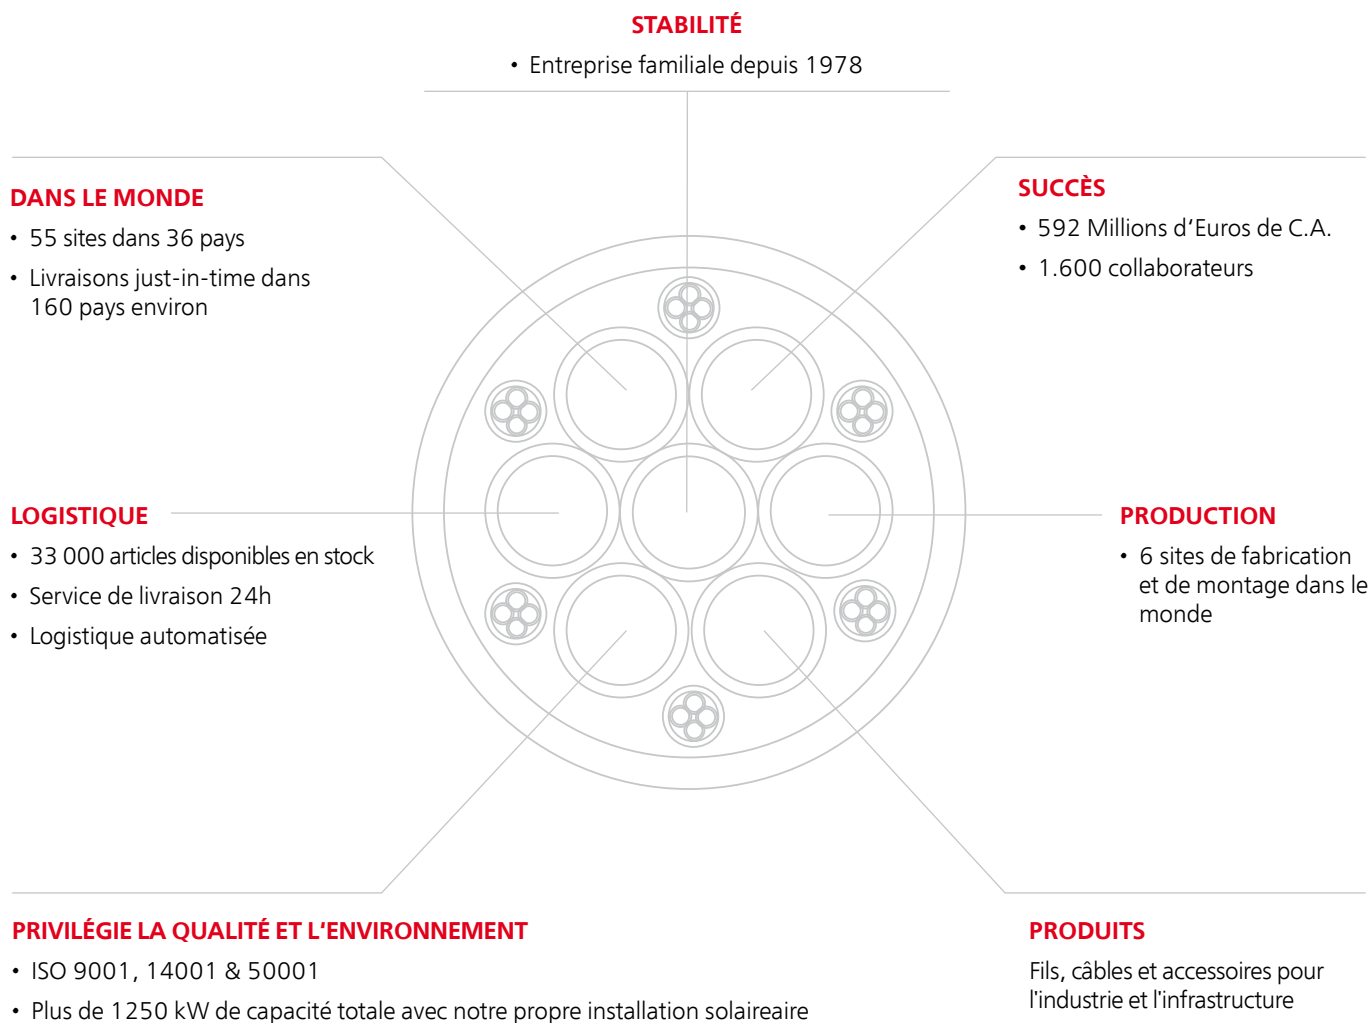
STABILITÉ

• Entreprise familiale depuis 1978

DANS LE MONDE

• 55 sites dans 36 pays

• Livraisons just-in-time dans 160 pays environ

SUCCÈS

• 592 Millions d’Euros de C.A.

• 1.600 collaborateurs

LOGISTIQUE

• 33 000 articles disponibles en stock

• Service de livraison 24h

• Logistique automatisée

PRODUCTION

• 6 sites de fabrication et de montage dans le monde

PRIVILÉGIE LA QUALITÉ ET L’ENVIRONNEMENT

• ISO 9001, 14001 & 50001

• Plus de 1250 kW de capacité totale avec notre propre installation solaireaire

PRODUITS

Fils, câbles et accessoires pour l'industrie et l'infrastructure